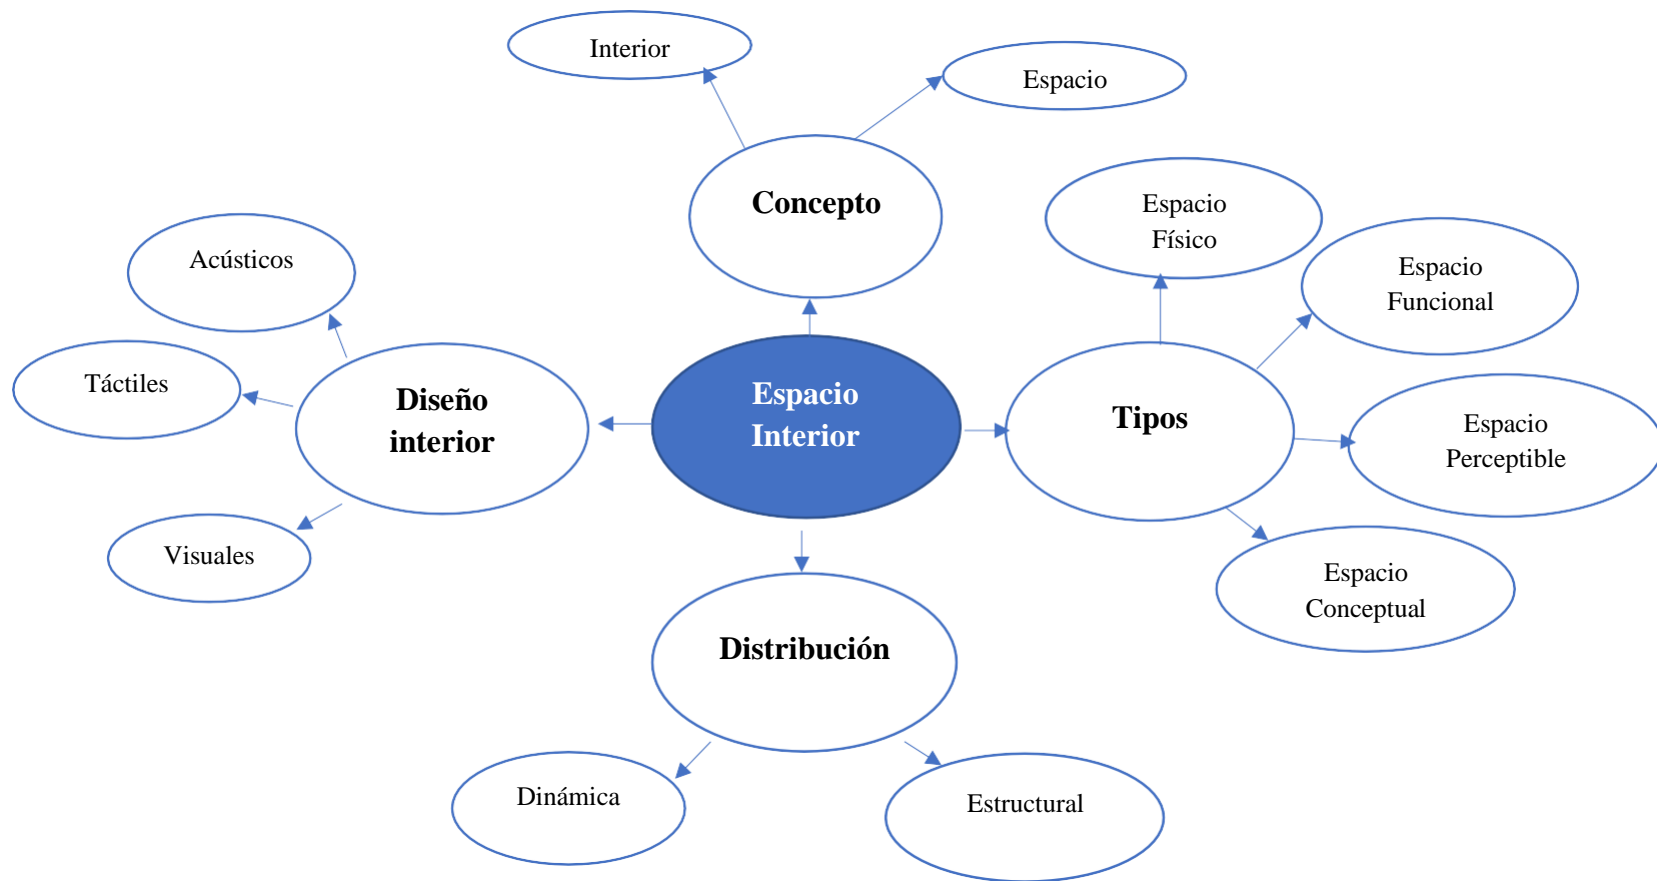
Interior

Espacio

Concepto

Espacio Físico

Acústicos

Espacio Funcional

Táctiles

Diseño interior

Espacio Interior

Tipos

Espacio Perceptible

Visuales

Espacio Conceptual

Distribución

Dinámica

Estructural